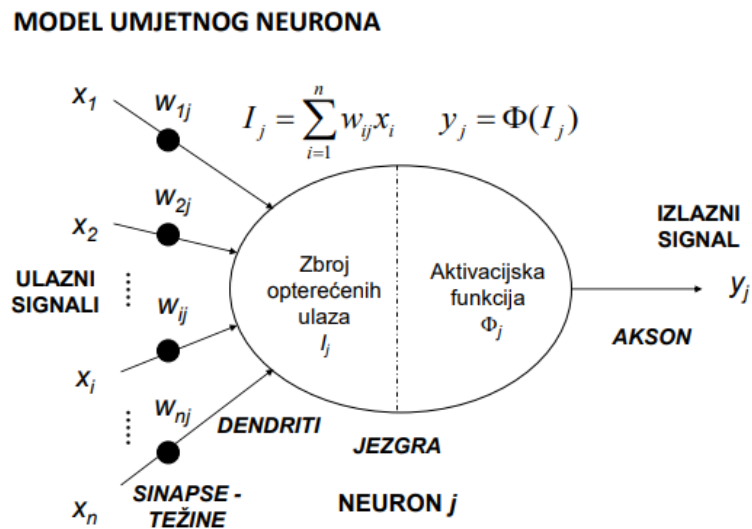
MODEL UMJETNOG NEURONA

$x_1$ $w_{1j}$ $I_j = \sum_{i=1}^{n} w_{ij} x_i$ $y_j = \Phi(I_j)$

$x_2$ $w_{2j}$

ULAZNI SIGNALI

$w_{ij}$

$x_i$

$w_{nj}$

$x_n$

Zbroj opterećenih ulaza $I_j$

Aktivacijska funkcija $\Phi_j$

IZLAZNI SIGNAL

$y_j$

AKSON

DENDRITI

JEZGRA

SINAPSE - TEŽINE

NEURON $j$